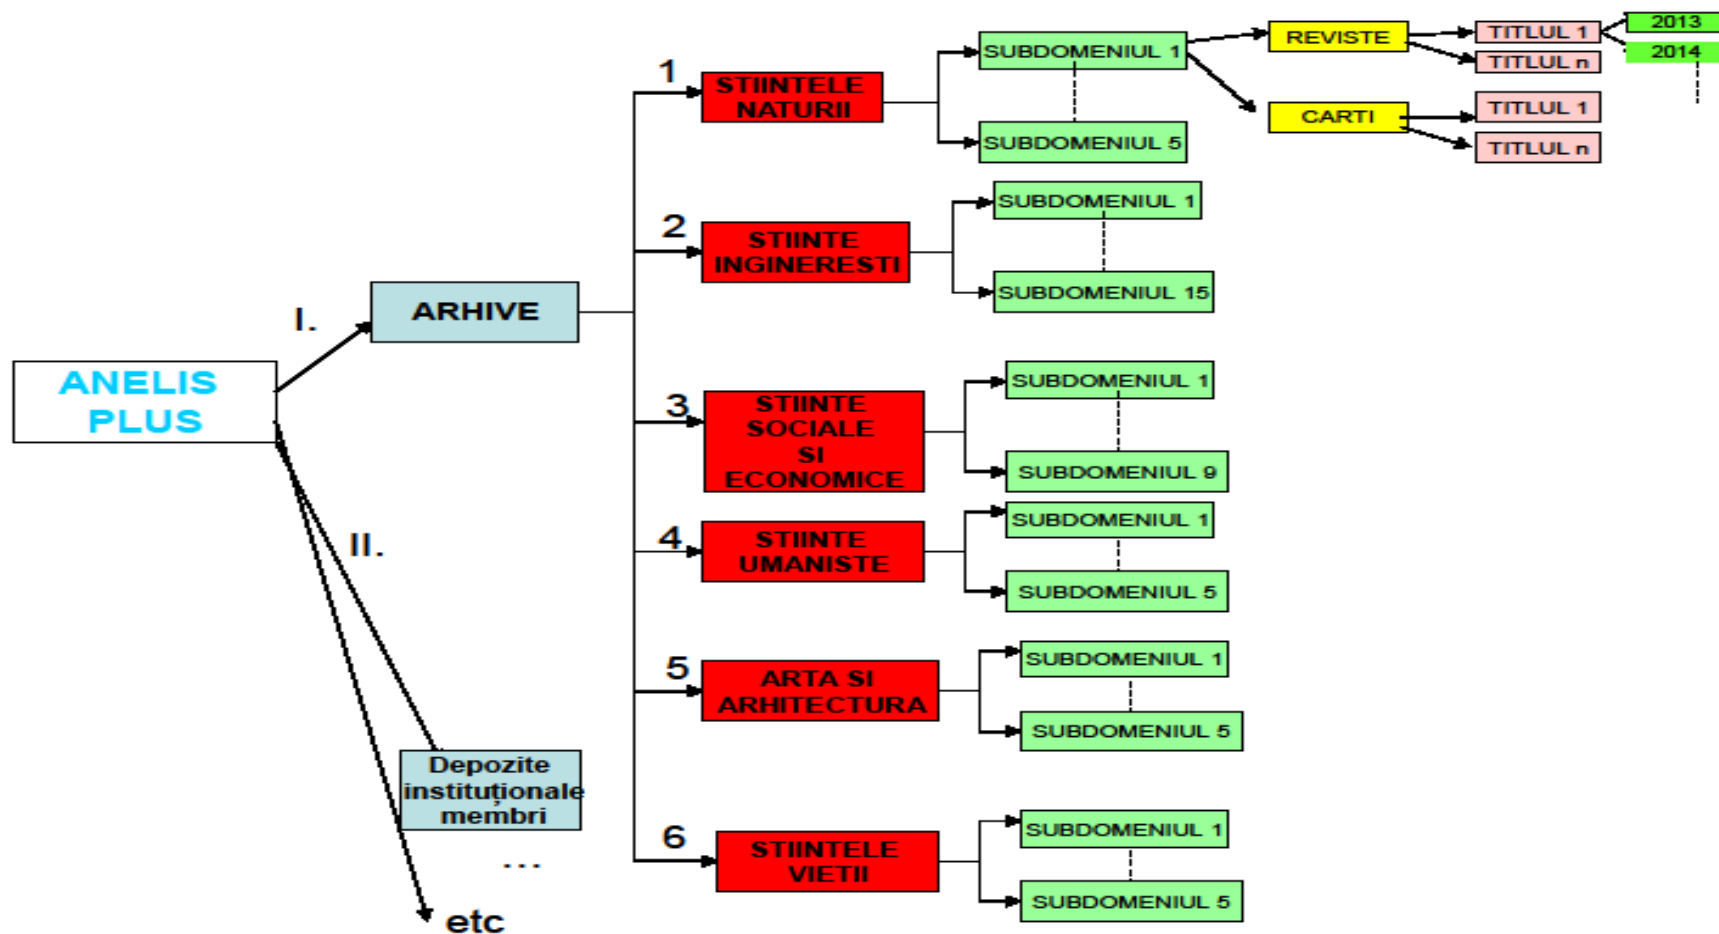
ANELIS PLUS

I.

ARHIVE

1
STIINTELE NATURII
SUBDOMENIUL 1
SUBDOMENIUL 5
REVISTE
TITLUL 1
2013
2014
TITLUL n
CARTI
TITLUL 1
TITLUL n

2
STIINTE INGINERESTI
SUBDOMENIUL 1
SUBDOMENIUL 15

3
STIINTE SOCIALE SI ECONOMICE
SUBDOMENIUL 1
SUBDOMENIUL 9

4
STIINTE UMANISTE
SUBDOMENIUL 1
SUBDOMENIUL 5

5
ARTA SI ARHITECTURA
SUBDOMENIUL 1
SUBDOMENIUL 5

6
STIINTELE VIETII
SUBDOMENIUL 1
SUBDOMENIUL 5

II.

Depozite instituționale membri

...

etc